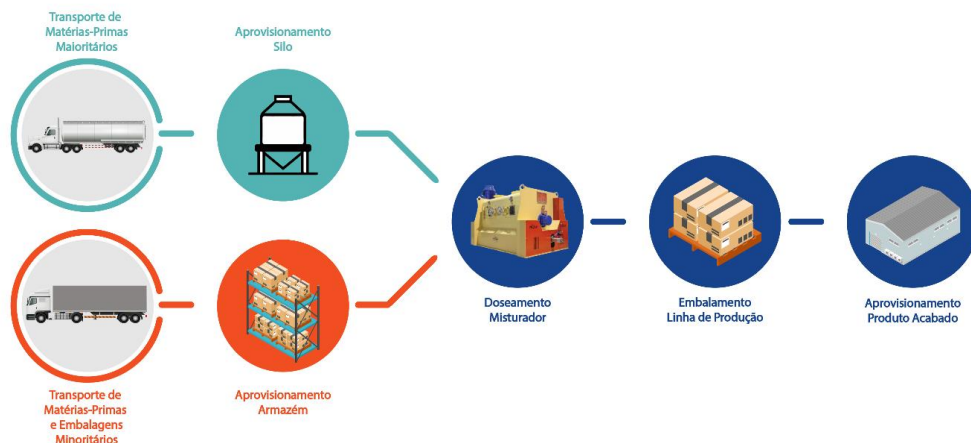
Transporte de Matérias-Primas Maioritários

Aprovisionamento Silo

Doseamento Misturador

Embalamento Linha de Produção

Aprovisionamento Produto Acabado

Transporte de Matérias-Primas e Embalagens Minoritários

Aprovisionamento Armazém